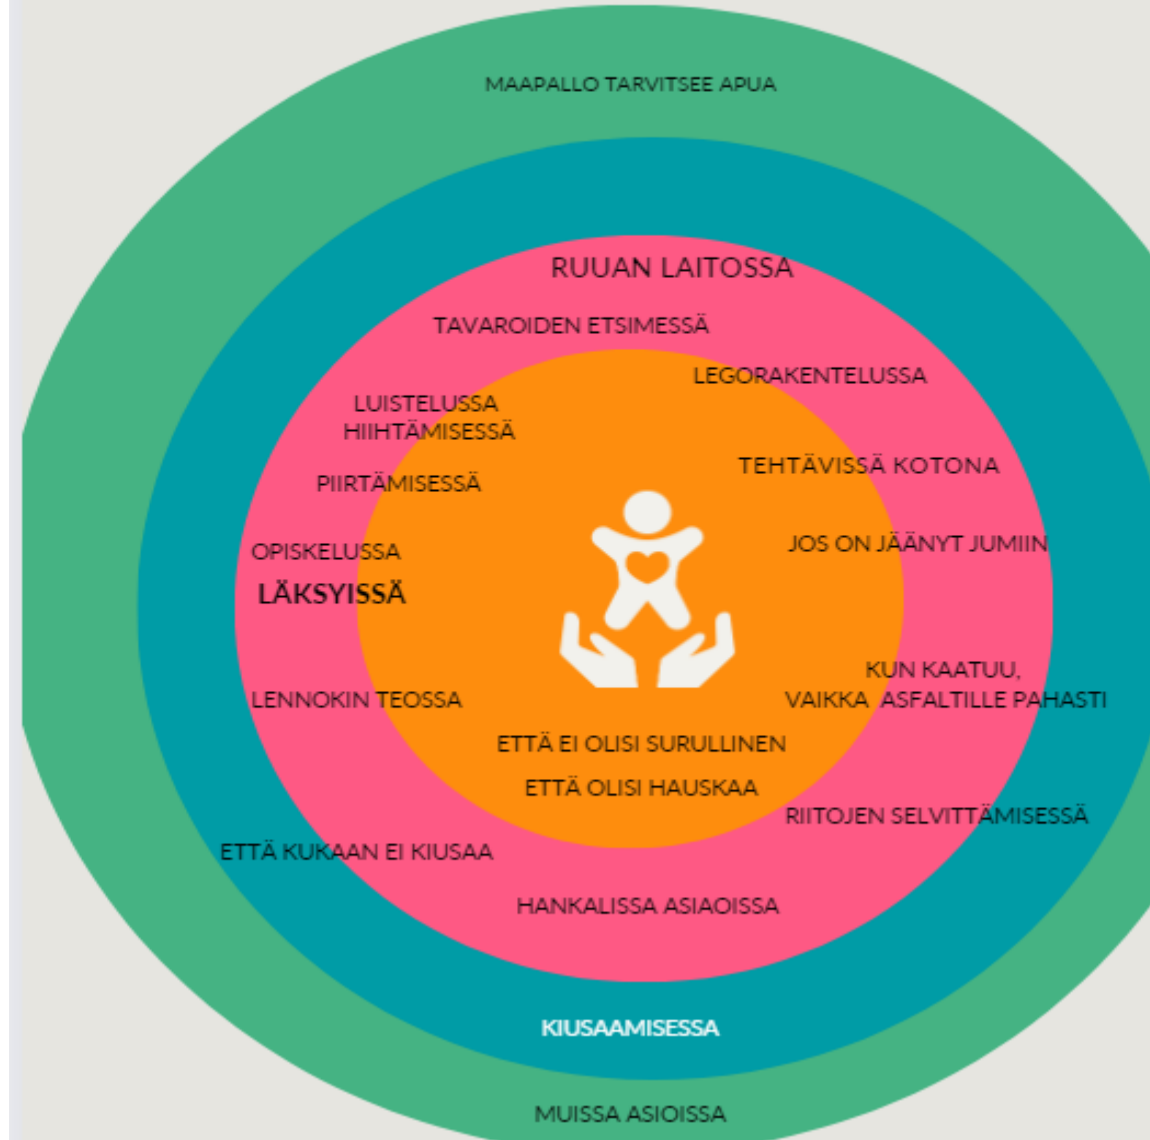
MAAPALLO TARVITSEE APUA

RUUAN LAITOSSA

TAVAROIDEN ETSIMESSÄ

LEGORAKENTELUSSA

LUISTELUSSA
HIIHTÄMISESSÄ

TEHTÄVISSÄ KOTONA

PIIRTÄMISESSÄ

OPISKELUSSA

JOS ON JÄÄNYT JUMIIN

LÄKSYISSÄ

KUN KAATUU,
VAIKKA ASFALTILLE PAHASTI

LENNOKIN TEOSSA

ETTÄ EI OLISI SURULLINEN

ETTÄ OLISI HAUSKAA

RIITOJEN SELVITTÄMISESSÄ

ETTÄ KUKAAN EI KIUSAA

HANKALISSA ASIAOISSA

KIUSAAMISESSA

MUISSA ASIOISSA